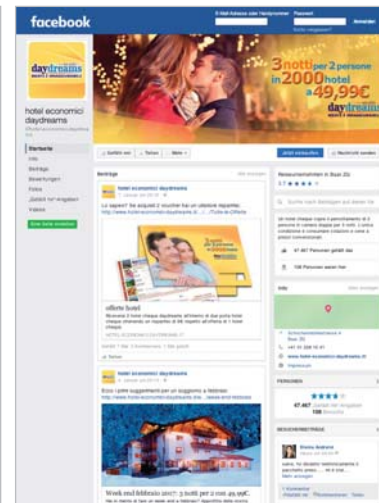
facebook

E-Mail-Adresse oder Handynummer Passwort Anmelden

Konto vergessen?

daydreams

3notti per 2 persone in 2000 hotel a 49,99€

daydreams

hotel economici daydreams

Startseite

Info

Beiträge

Bewertungen

Fotos

Angebote

Videos

Gefällt mir Teilen Mehr

Jetzt einkaufen Nachricht senden

Beiträge

hotel economici daydreams

Lo sapevi? Se acquisti 2 voucher hai un ulteriore risparmio:

offerte hotel

Restaurantnähe in Bozen

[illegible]

47.467 Personen gefällt das

Info

PERSONEN

47.467 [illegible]

BESUCHERBEITRÄGE

hotel economici daydreams

Week end febbraio 2017: 3 notti per 2 con 49,99€